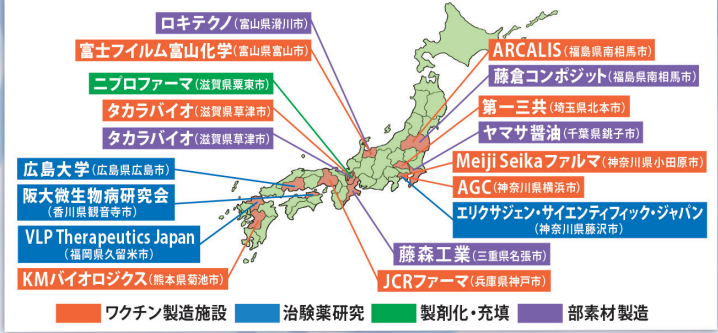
ロキテクノ（富山県滑川市）
富士フイルム富山化学（富山県富山市）
ニプロファーマ（滋賀県栗東市）
タカラバイオ（滋賀県草津市）
タカラバイオ（滋賀県草津市）
広島大学（広島県広島市）
阪大微生物病研究会（香川県観音寺市）
VLP Therapeutics Japan（福岡県久留米市）
KMバイオロジクス（熊本県菊池市）
ARCALIS（福島県南相馬市）
藤倉コンポジット（福島県南相馬市）
第一三共（埼玉県北本市）
ヤマサ醤油（千葉県銚子市）
Meiji Seikaファルマ（神奈川県小田原市）
AGC（神奈川県横浜市）
エリクサジェン・サイエンティフィック・ジャパン（神奈川県藤沢市）
藤森工業（三重県名張市）
JCRファーマ（兵庫県神戸市）
ワクチン製造施設
治験薬研究
製剤化・充填
部素材製造